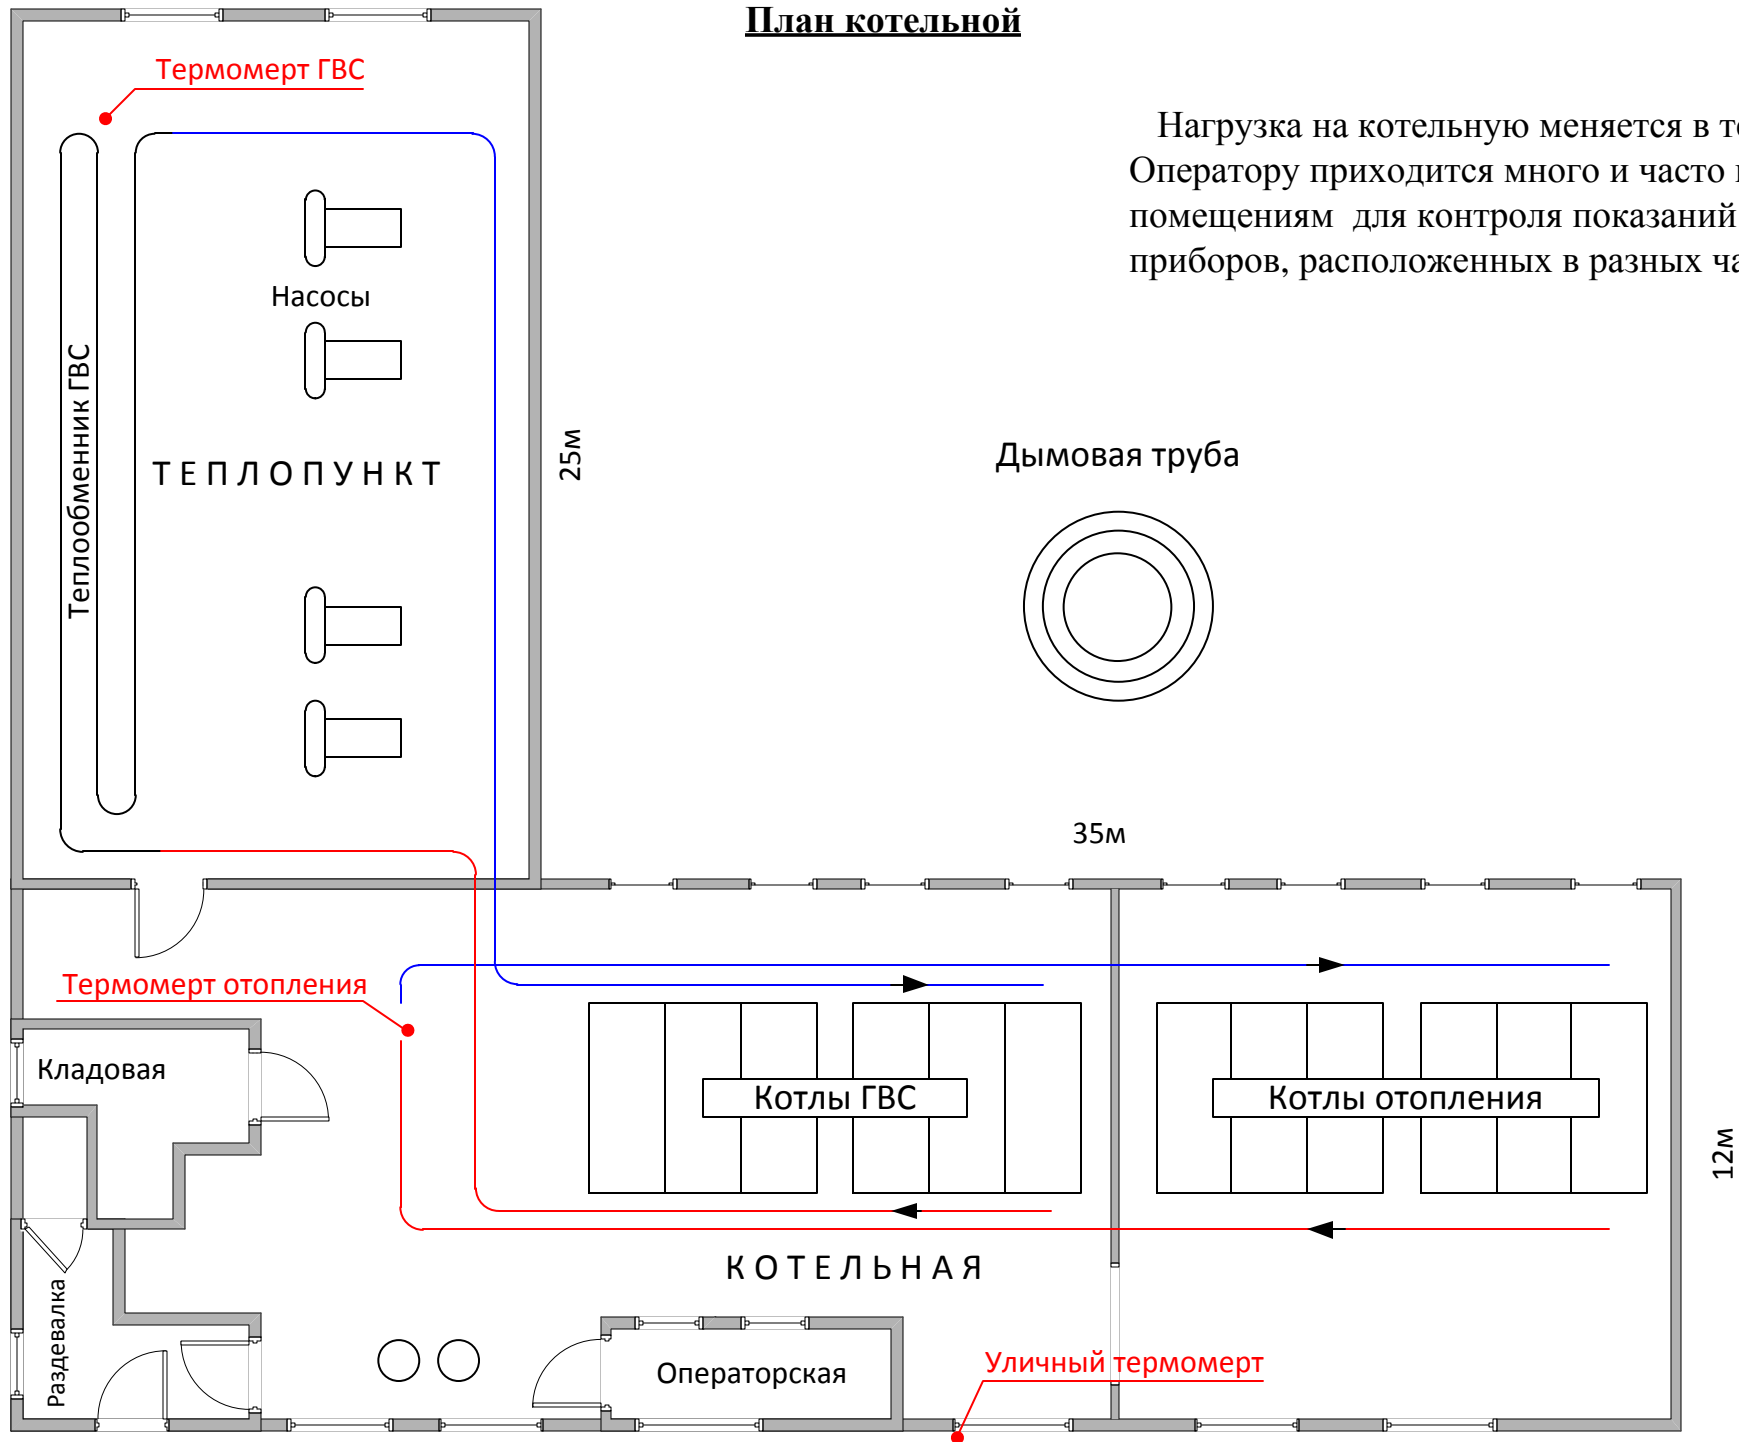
План котельной

Нагрузка на котельную меняется в т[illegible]
Оператору приходится много и часто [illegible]
помещениям для контроля показаний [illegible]
приборов, расположенных в разных ч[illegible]

Термомерт ГВС

Теплообменник ГВС

Насосы

ТЕПЛОПУНКТ

25м

Дымовая труба

35м

Термомерт отопления

Кладовая

Котлы ГВС

Котлы отопления

12м

КОТЕЛЬНАЯ

Раздевалка

Операторская

Уличный термомерт